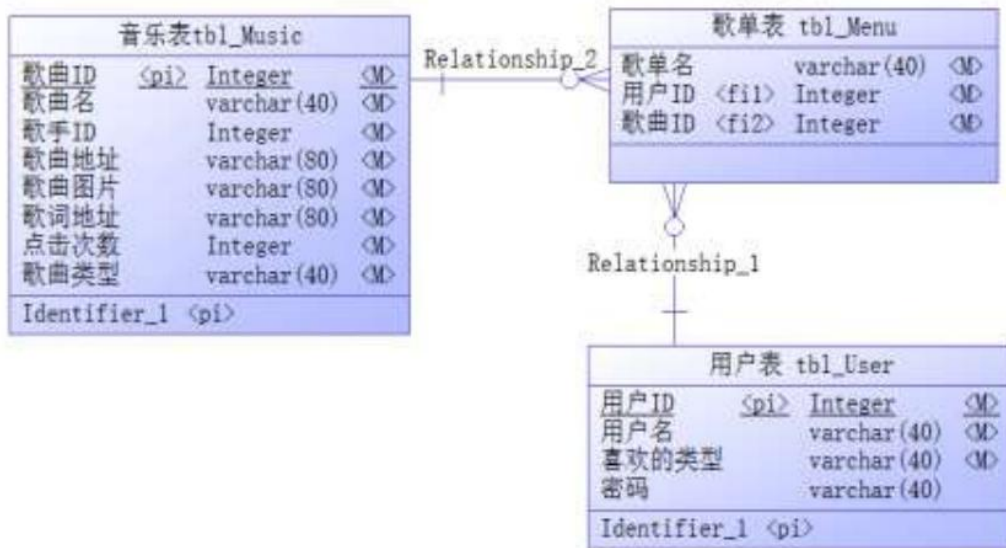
音乐表tbl_Music

| 歌曲ID | <pi> | Integer | <M> |
|---|---|---|---|
| 歌曲名 | | varchar(40) | <M> |
| 歌手ID | | Integer | <M> |
| 歌曲地址 | | varchar(80) | <M> |
| 歌曲图片 | | varchar(80) | <M> |
| 歌词地址 | | varchar(80) | <M> |
| 点击次数 | | Integer | <M> |
| 歌曲类型 | | varchar(40) | <M> |

Identifier_1 <pi>

Relationship_2

歌单表 tbl_Menu

| 歌单名 | | varchar(40) | <M> |
|---|---|---|---|
| 用户ID | <fi1> | Integer | <M> |
| 歌曲ID | <fi2> | Integer | <M> |

Relationship_1

用户表 tbl_User

| 用户ID | <pi> | Integer | <M> |
|---|---|---|---|
| 用户名 | | varchar(40) | <M> |
| 喜欢的类型 | | varchar(40) | <M> |
| 密码 | | varchar(40) | |

Identifier_1 <pi>